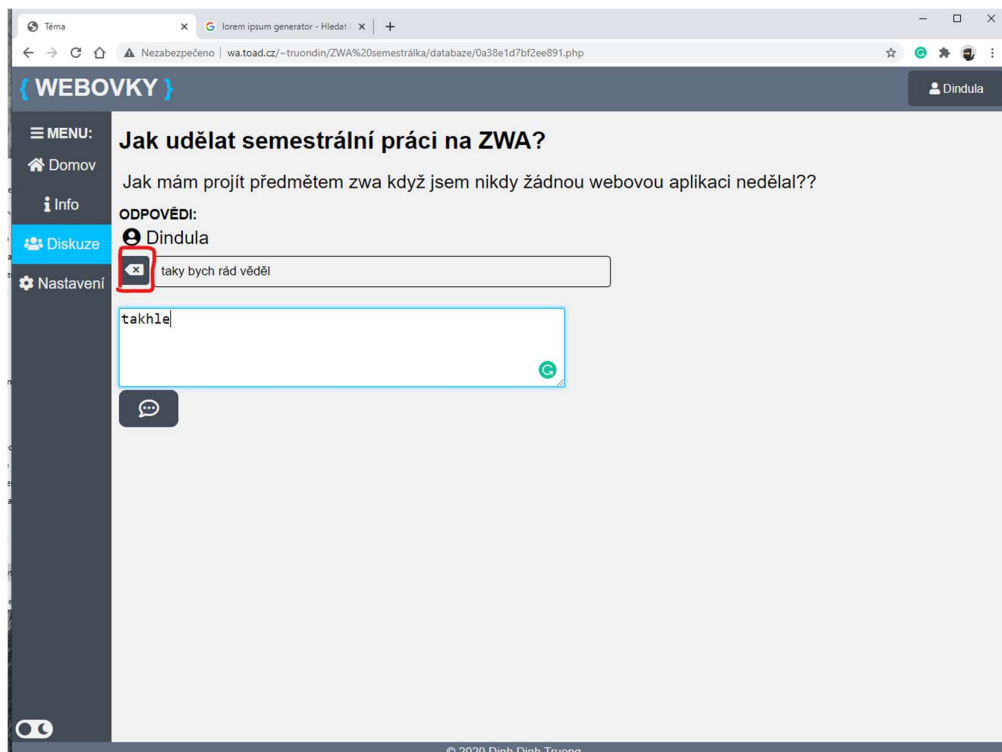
Téma
lorem ipsum generator - Hledat
Nezabezpečeno | wa.toad.cz/~truondin/ZWA%20semestrálka/databaze/0a38e1d7bf2ee891.php

{ WEBOVKY }
Dindula

MENU:
Domov
Info
Diskuze
Nastavení

Jak udělat semestrální práci na ZWA?

Jak mám projít předmětem zwa když jsem nikdy žádnou webovou aplikaci nedělal??

ODPOVĚDI:
Dindula
taky bych rád věděl

takhle

© 2020 Dinh Dinh Truong